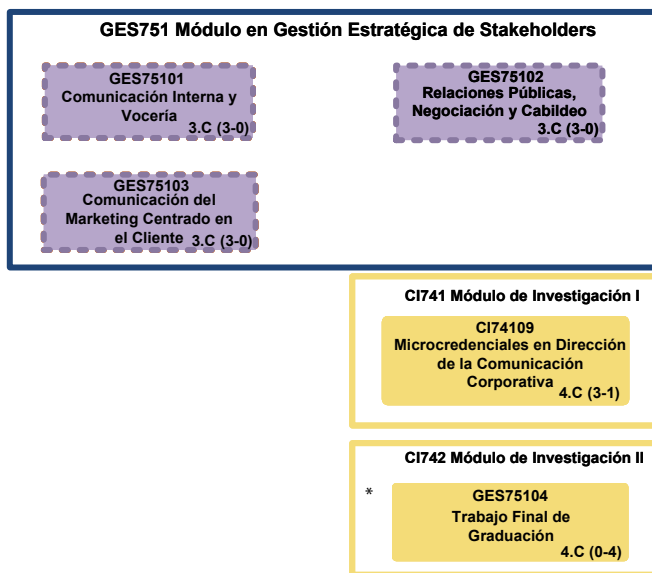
GES751 Módulo en Gestión Estratégica de Stakeholders

GES75101
Comunicación Interna y Vocería
3.C (3-0)

GES75102
Relaciones Públicas, Negociación y Cabildeo
3.C (3-0)

GES75103
Comunicación del Marketing Centrado en el Cliente
3.C (3-0)

CI741 Módulo de Investigación I

CI74109
Microcredenciales en Dirección de la Comunicación Corporativa
4.C (3-1)

CI742 Módulo de Investigación II

*

GES75104
Trabajo Final de Graduación
4.C (0-4)